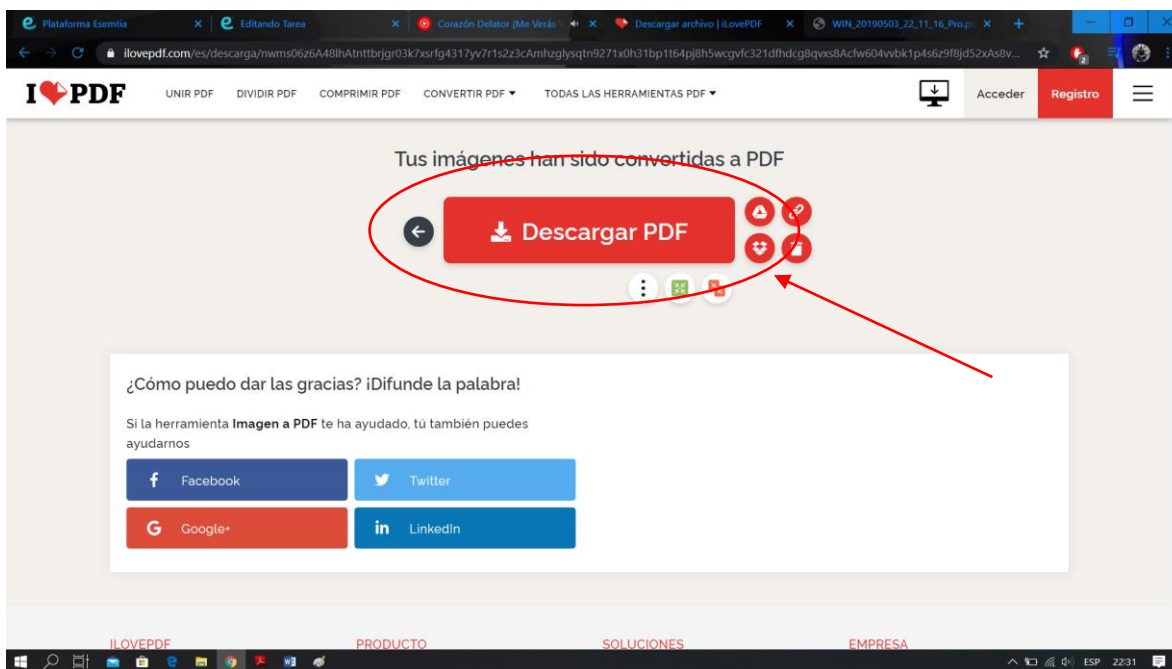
Plataforma Esemtia ×
Editando Tarea ×
Corazón Delator (Me Verás ×
Descargar archivo | iLovePDF ×
WIN_20190503_22_11_16_Pro.p ×
+

ilovepdf.com/es/descarga/nwms06z6A48lhAtnttbrjgr03k7xsrfg4317yv7r1s2z3cAmhzglysqtn9271x0h31bp1t64pj8h5wcgvfc321dfhdcg8qvxs8Acfw604vvbk1p4s6z9f8jd52xAs8v...

I❤PDF
UNIR PDF
DIVIDIR PDF
COMPRIMIR PDF
CONVERTIR PDF ▾
TODAS LAS HERRAMIENTAS PDF ▾
Acceder
Registro

Tus imágenes han sido convertidas a PDF

Descargar PDF

¿Cómo puedo dar las gracias? ¡Difunde la palabra!

Si la herramienta **Imagen a PDF** te ha ayudado, tú también puedes ayudarnos

Facebook
Twitter
Google+
LinkedIn

ILOVEPDF
PRODUCTO
SOLUCIONES
EMPRESA

ESP 22:31